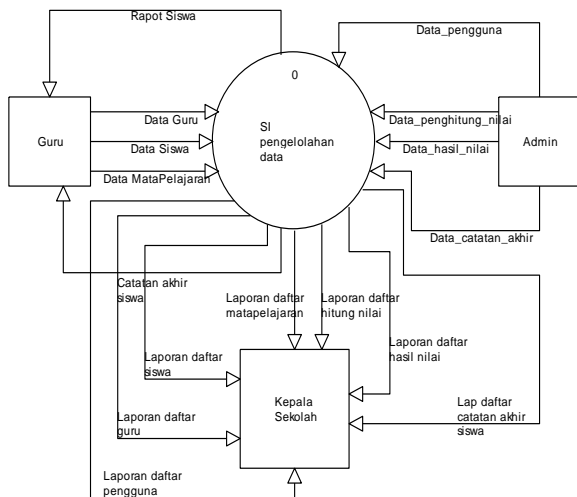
Rapot Siswa

Data_pengguna

0

SI pengelolahan data

Guru

Data Guru

Data Siswa

Data MataPelajaran

Data_penghitung_nilai

Data_hasil_nilai

Admin

Data_catatan_akhir

Catatan akhir siswa

Laporan daftar matapelajaran

Laporan daftar hitung nilai

Laporan daftar hasil nilai

Laporan daftar siswa

Kepala Sekolah

Laporan daftar guru

Lap daftar catatan akhir siswa

Laporan daftar pengguna